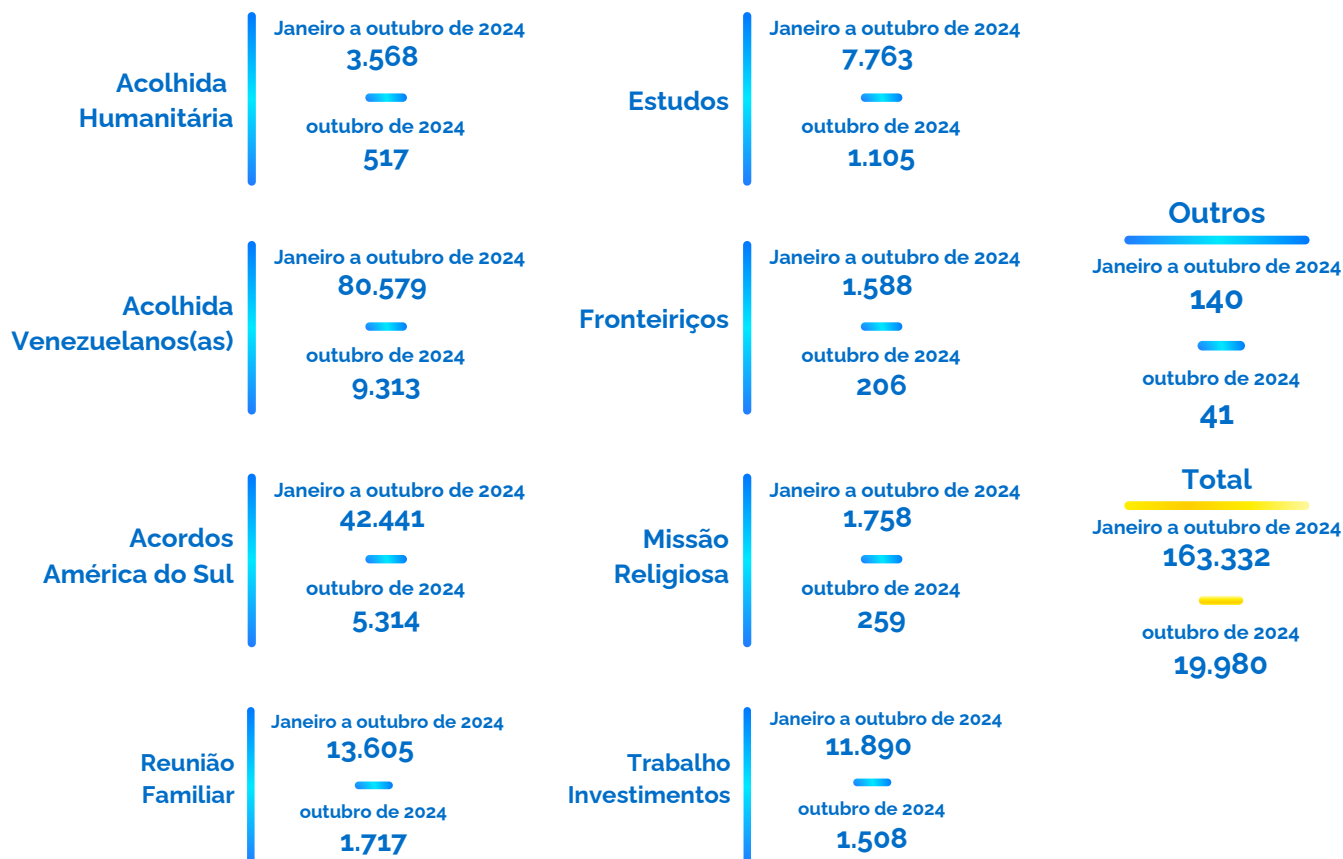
Acolhida Humanitária

Janeiro a outubro de 2024
3.568

outubro de 2024
517

Estudos

Janeiro a outubro de 2024
7.763

outubro de 2024
1.105

Outros

Janeiro a outubro de 2024
140

outubro de 2024
41

Acolhida Venezuelanos(as)

Janeiro a outubro de 2024
80.579

outubro de 2024
9.313

Fronteiriços

Janeiro a outubro de 2024
1.588

outubro de 2024
206

Total

Janeiro a outubro de 2024
163.332

outubro de 2024
19.980

Acordos América do Sul

Janeiro a outubro de 2024
42.441

outubro de 2024
5.314

Missão Religiosa

Janeiro a outubro de 2024
1.758

outubro de 2024
259

Reunião Familiar

Janeiro a outubro de 2024
13.605

outubro de 2024
1.717

Trabalho Investimentos

Janeiro a outubro de 2024
11.890

outubro de 2024
1.508